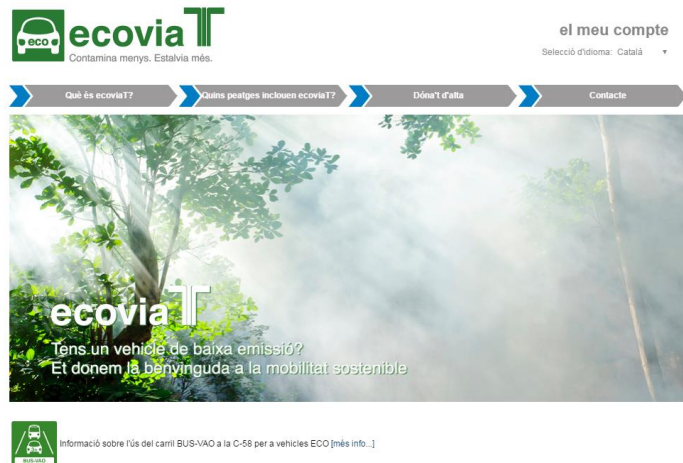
eco ecoviaT
Contamina menys. Estalvia més.

el meu compte
Selecció d'idioma: Català

Què és ecoviaT?
Quins peatges inclouen ecoviaT?
Dóna't d'alta
Contacte

ecoviaT
Tens un vehicle de baixa emissió?
Et donem la benvinguda a la mobilitat sostenible

BUS-VAO
Informació sobre l'ús del carril BUS-VAO a la C-58 per a vehicles ECO [més info...]